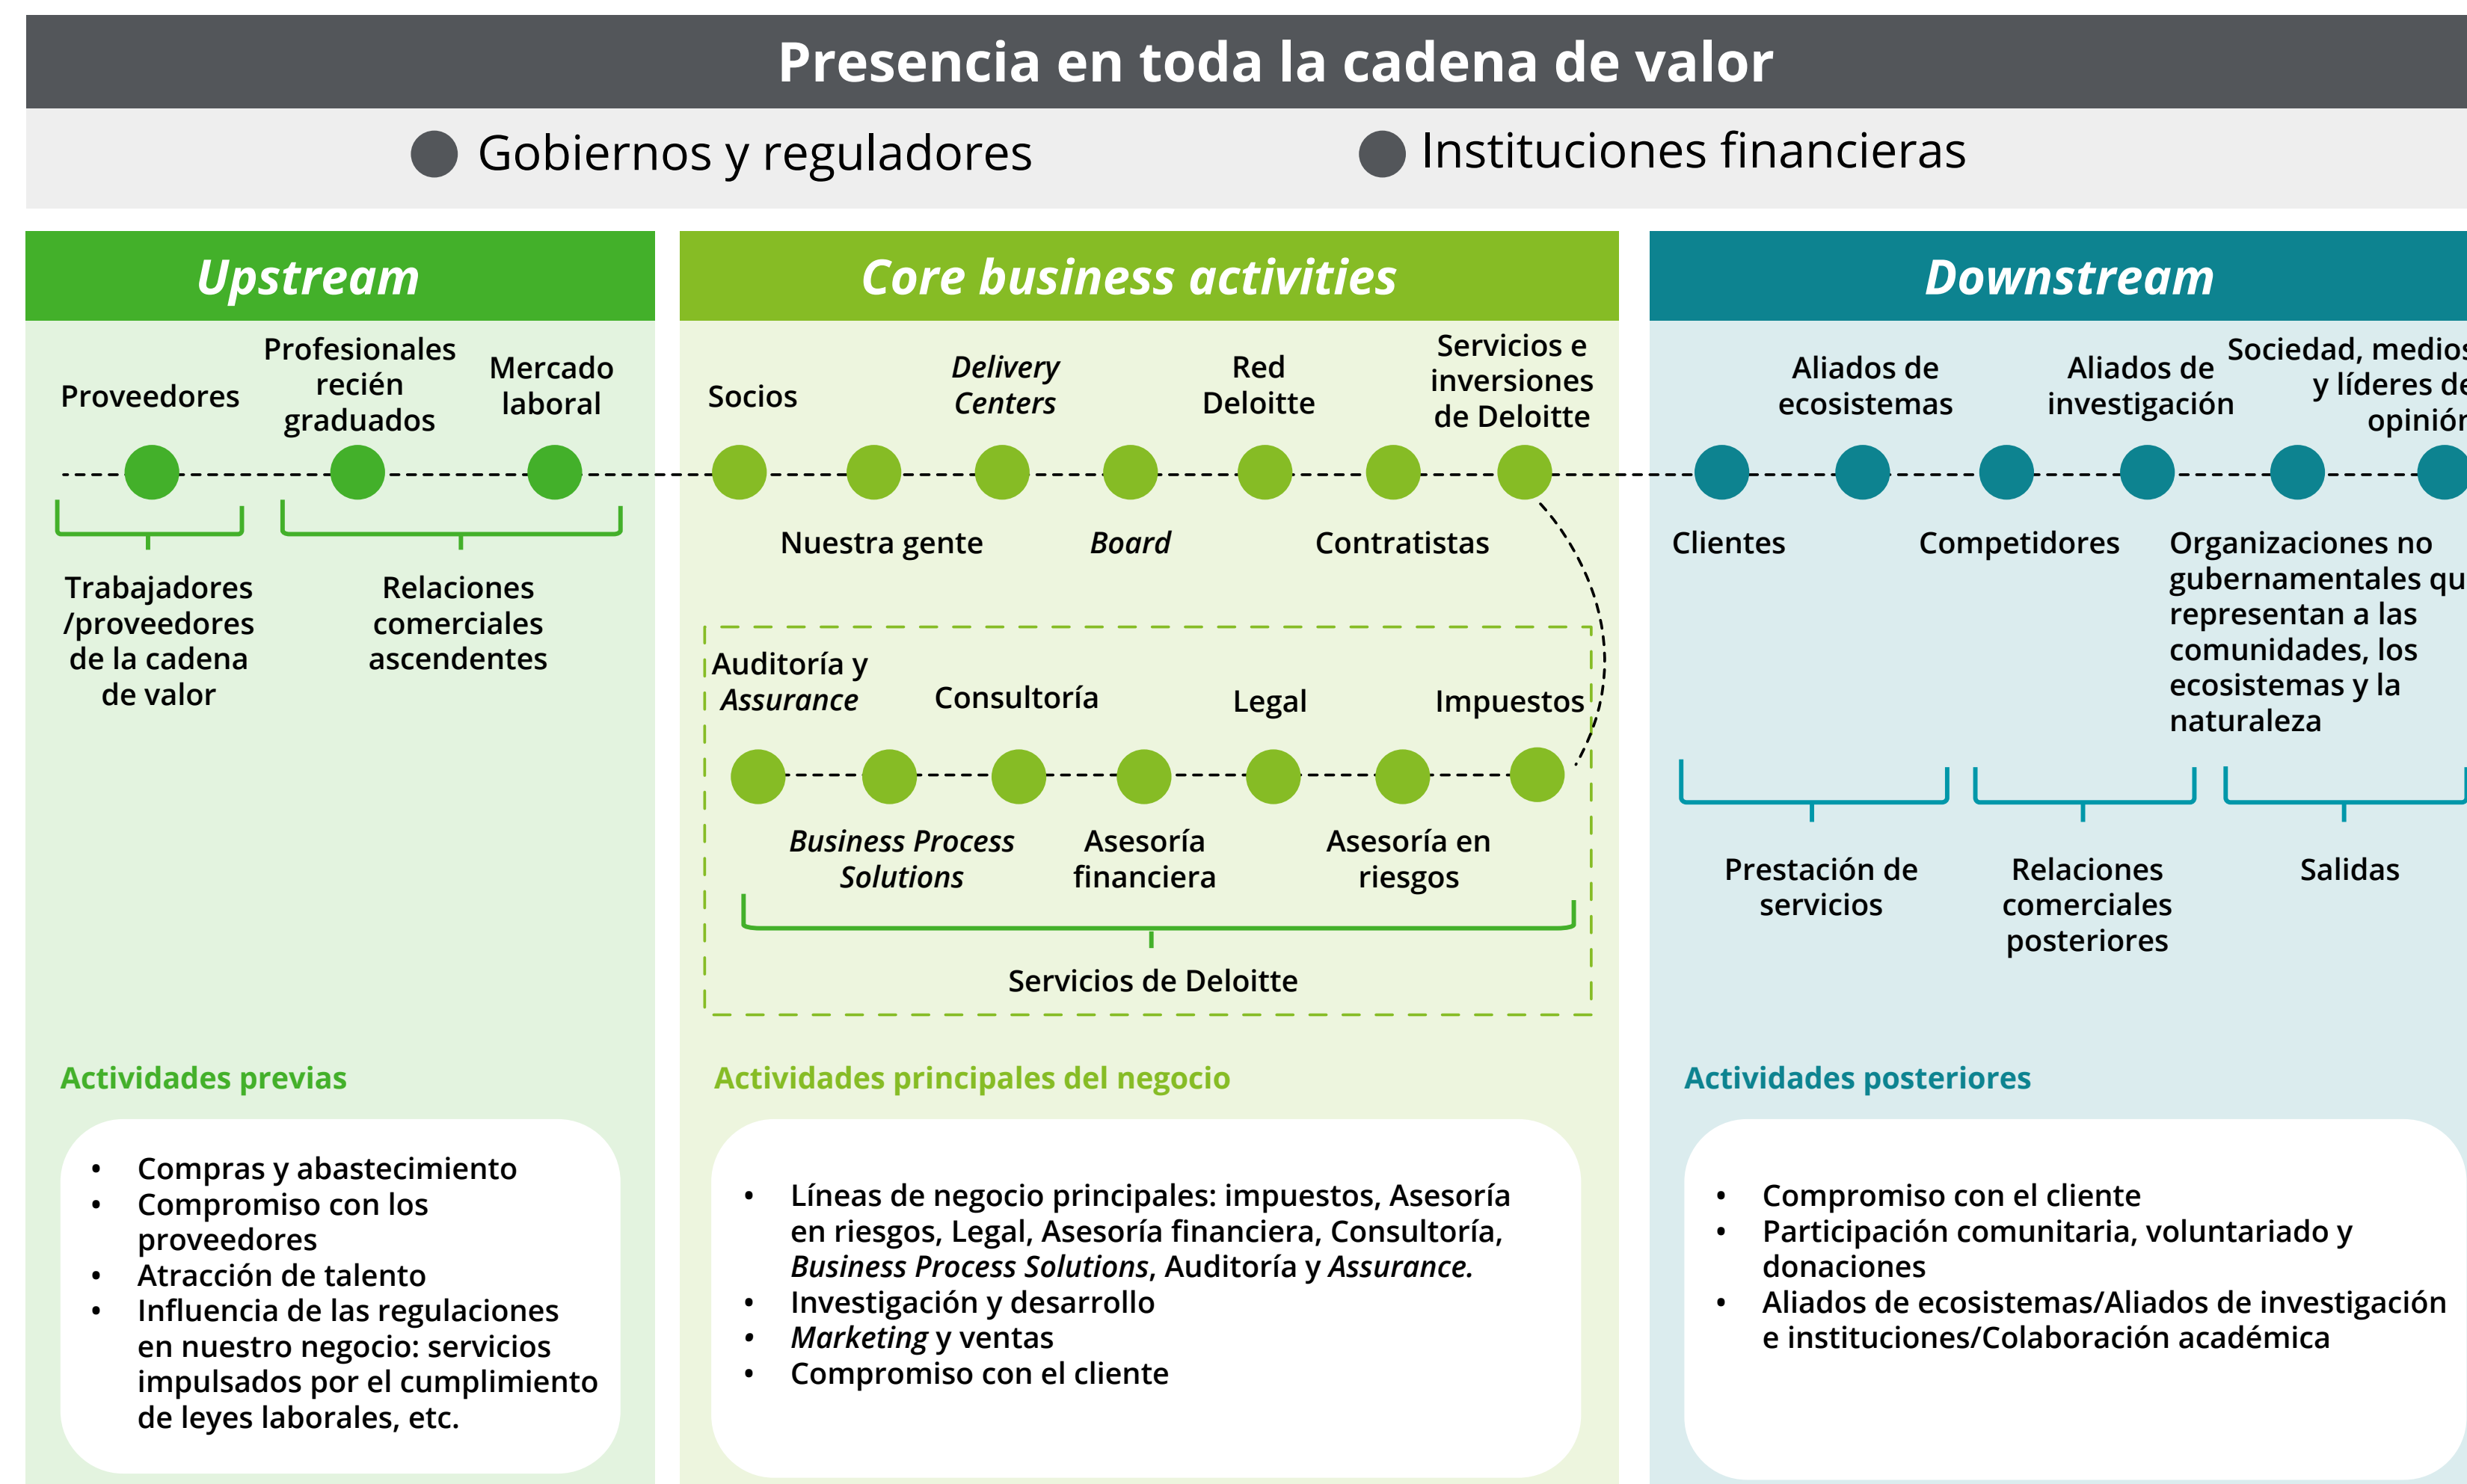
Presencia en toda la cadena de valor

Gobiernos y reguladores

Instituciones financieras

Upstream

Proveedores

Profesionales recién graduados

Mercado laboral

Trabajadores /proveedores de la cadena de valor

Relaciones comerciales ascendentes

Core business activities

Socios

Delivery Centers

Red Deloitte

Servicios e inversiones de Deloitte

Nuestra gente

Board

Contratistas

Auditoría y Assurance

Consultoría

Legal

Impuestos

Business Process Solutions

Asesoría financiera

Asesoría en riesgos

Servicios de Deloitte

Downstream

Aliados de ecosistemas

Aliados de investigación

Sociedad, medios y líderes de opinión

Clientes

Competidores

Organizaciones no gubernamentales qu representan a las comunidades, los ecosistemas y la naturaleza

Prestación de servicios

Relaciones comerciales posteriores

Salidas

Actividades previas

- Compras y abastecimiento
- Compromiso con los proveedores
- Atracción de talento
- Influencia de las regulaciones en nuestro negocio: servicios impulsados por el cumplimiento de leyes laborales, etc.

Actividades principales del negocio

- Líneas de negocio principales: impuestos, Asesoría en riesgos, Legal, Asesoría financiera, Consultoría, Business Process Solutions, Auditoría y Assurance.
- Investigación y desarrollo
- Marketing y ventas
- Compromiso con el cliente

Actividades posteriores

- Compromiso con el cliente
- Participación comunitaria, voluntariado y donaciones
- Aliados de ecosistemas/Aliados de investigación e instituciones/Colaboración académica